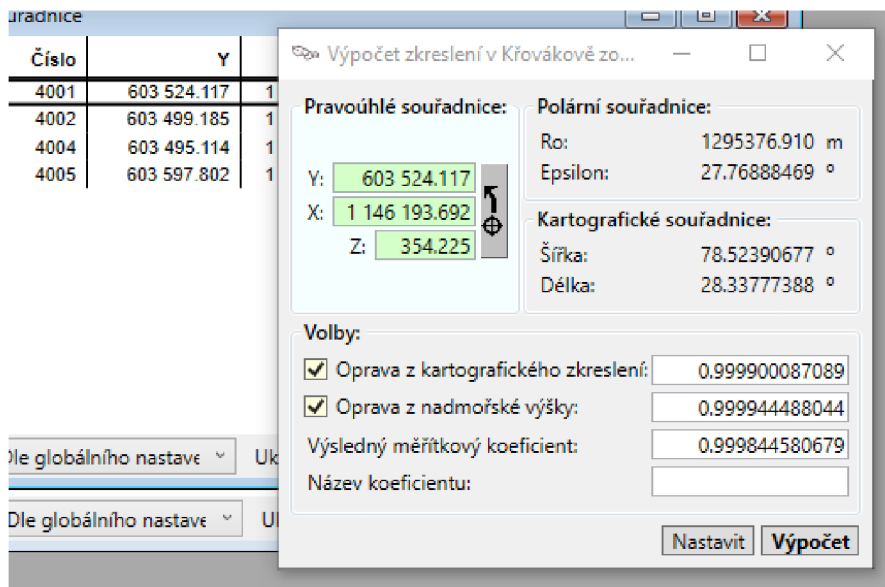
uřadnice

| Číslo | Y | |
|---|---|---|
| 4001 | 603 524.117 | 1 |
| 4002 | 603 499.185 | 1 |
| 4004 | 603 495.114 | 1 |
| 4005 | 603 597.802 | 1 |

Výpočet zkreslení v Křovákově zo...

Pravoúhlé souřadnice:
Y: 603 524.117
X: 1 146 193.692
Z: 354.225

Polární souřadnice:
Ro: 1295376.910 m
Epsilon: 27.76888469 °

Kartografické souřadnice:
Šířka: 78.52390677 °
Délka: 28.33777388 °

Volby:
Oprava z kartografického zkreslení: 0.999900087089
Oprava z nadmořské výšky: 0.999944488044
Výsledný měřítkový koeficient: 0.999844580679
Název koeficientu:

Dle globálního nastave
Uk
Dle globálního nastave
U

Nastavit
Výpočet